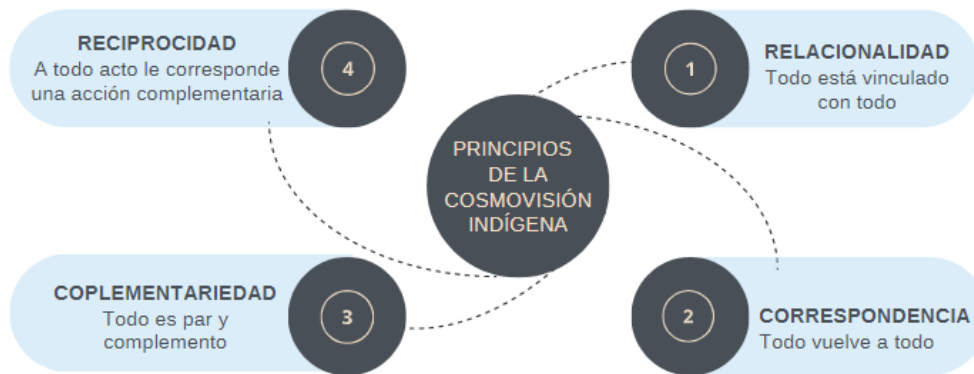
PRINCIPIOS DE LA COSMOVISIÓN INDÍGENA

1
RELACIONALIDAD
Todo está vinculado con todo

2
CORRESPONDENCIA
Todo vuelve a todo

3
COPLEMENTARIEDAD
Todo es par y complemento

4
RECIPROCIDAD
A todo acto le corresponde una acción complementaria